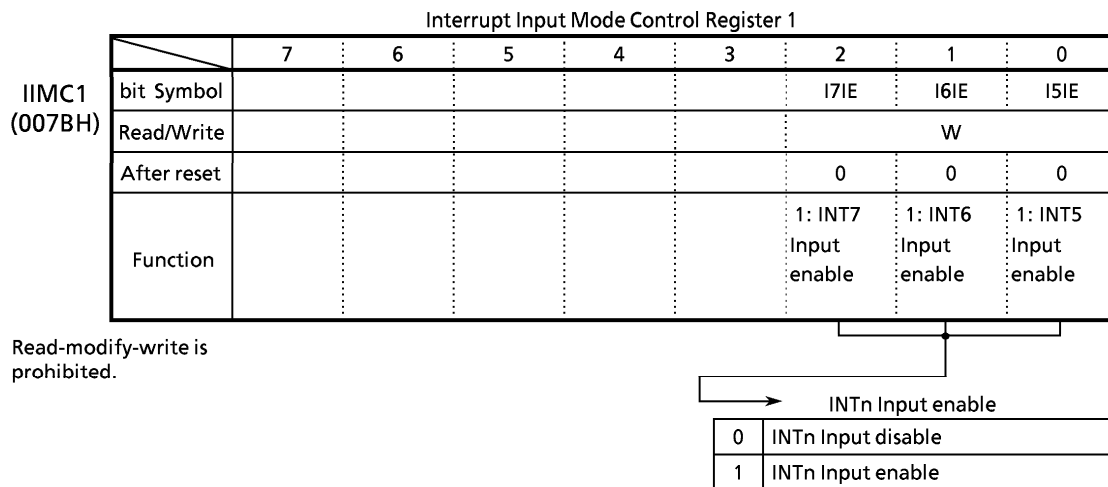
Interrupt Input Mode Control Register 1

IIMC1 (007BH)

| | 7 | 6 | 5 | 4 | 3 | 2 | 1 | 0 |
|---|---|---|---|---|---|---|---|---|
| bit Symbol | | | | | | I7IE | I6IE | I5IE |
| Read/Write | | | | | | W | | |
| After reset | | | | | | 0 | 0 | 0 |
| Function | | | | | | 1: INT7 Input enable | 1: INT6 Input enable | 1: INT5 Input enable |

Read-modify-write is prohibited.

INTn Input enable

| 0 | INTn Input disable |
|---|---|
| 1 | INTn Input enable |